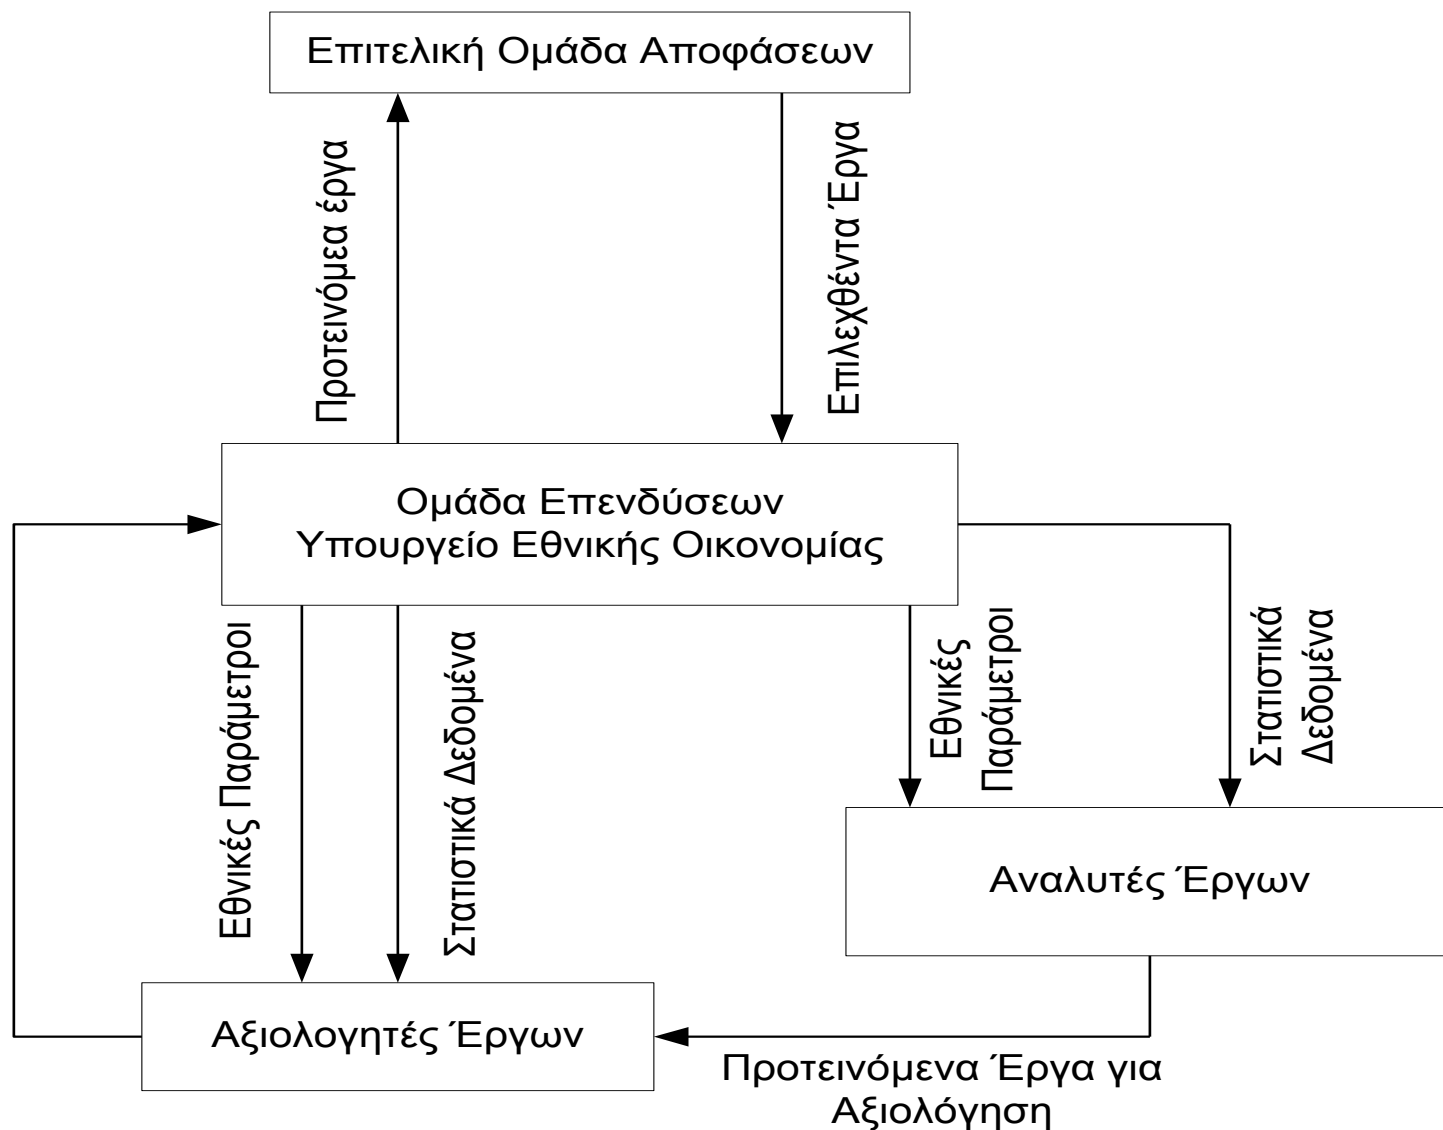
Επιτελική Ομάδα Αποφάσεων

Προτεινόμεα έργα

Επιλεχθέντα Έργα

Ομάδα Επενδύσεων
Υπουργείο Εθνικής Οικονομίας

Εθνικές Παράμετροι

Στατιστικά Δεδομένα

Εθνικές Παράμετροι

Στατιστικά Δεδομένα

Αναλυτές Έργων

Αξιολογητές Έργων

Προτεινόμενα Έργα για Αξιολόγηση